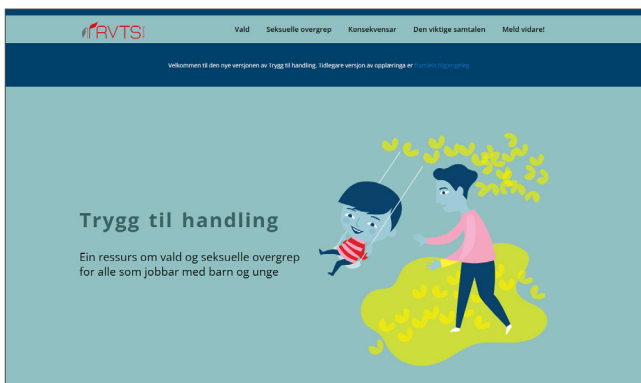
RVTS

Vald Seksuelle overgrep Konsekvensar Den viktige samtalen Meld vidare!

Velkommen til den nye versjonen av Trygg til handling. Tidlegare versjon av opplæringa er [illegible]

Trygg til handling

Ein ressurs om vald og seksuelle overgrep for alle som jobbar med barn og unge